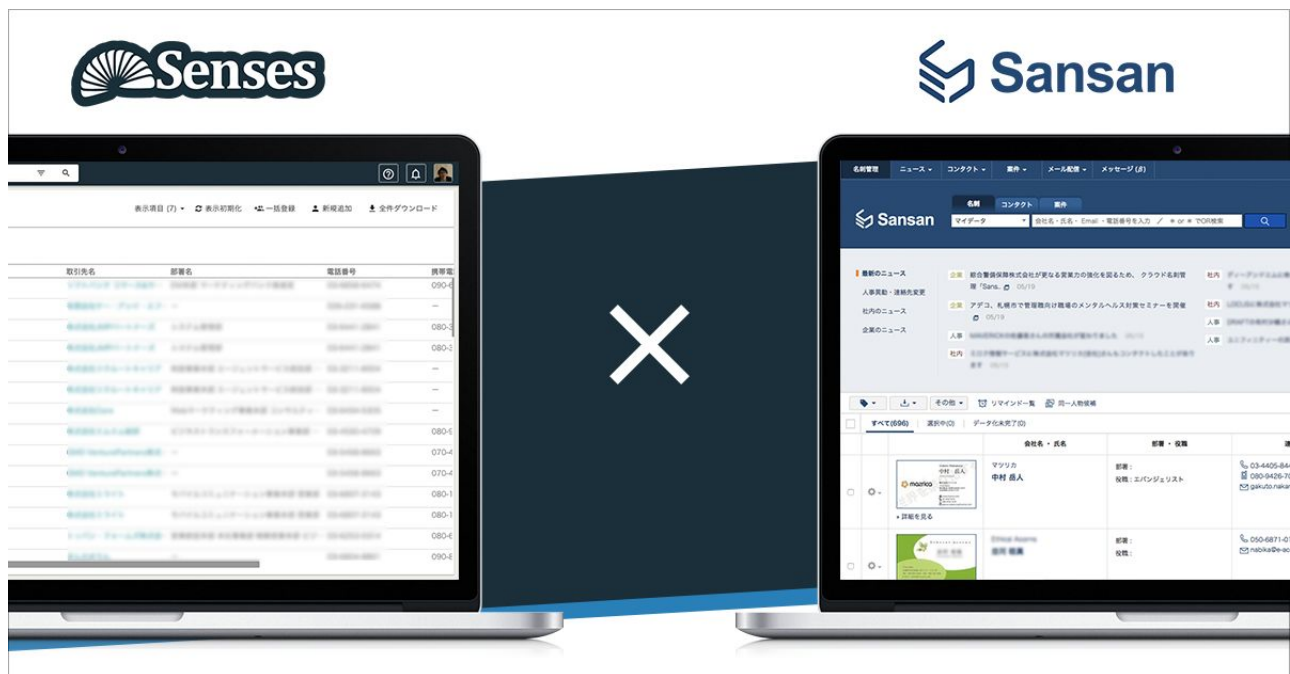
Senses

Sansan

表示項目 (7) 表示初期化 一括登録 新規追加 全件ダウンロード

取引先名 部署名 電話番号 携帯電

090-6
—
080-3
080-3
—
—
—
080-9
070-4
070-4
080-1
080-1
080-6
090-8

名刺管理 ニュース コンタクト 案件 メール配信 メッセージ

Sansan

名刺 コンタクト 案件

マイデータ 会社名・氏名・Email・電話番号を入力

最新のニュース
人事異動・連絡先変更
社内のニュース
企業のニュース

企業 総合警備保障株式会社が更なる営業力の強化を図るため、クラウド名刺管理「Sans... 05/19
企業 アデコ、札幌市で管理職向け職場のメンタルヘルス対策セミナーを開催 05/19
人事 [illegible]
社内 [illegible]

社内
社内
人事
人事

その他 リマインド一覧 同一人物候補

すべて(696) 選択中(0) データ化未完了(0)

会社名・氏名 部署・役職

マツリカ
中村 岳人
部署：
役職：エバンジェリスト
03-4405-84
080-9426-7
gakuto.naka

詳細を見る

部署：
役職：
050-6871-0
nabika@e-ac

mazrica